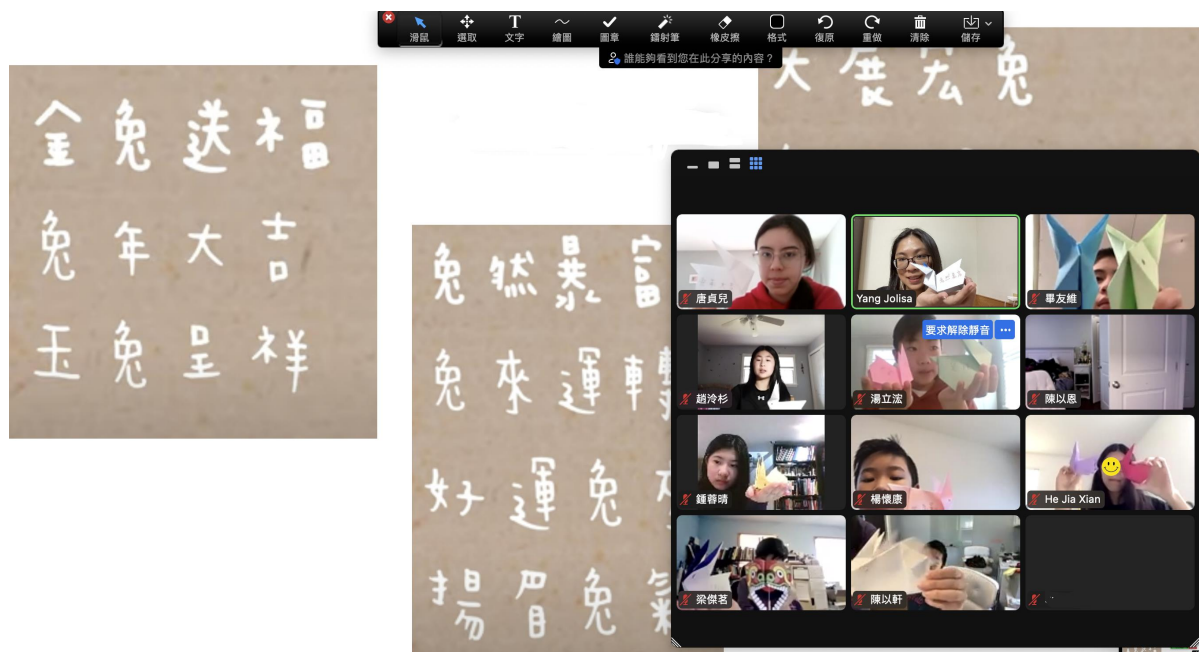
金兔送福
兔年大吉
玉兔呈祥

滑鼠 選取 文字 繪圖 圖章 鐳射筆 橡皮擦 格式 復原 重做 清除 儲存
誰能夠看到您在此分享的內容？

大展宏兔

兔然暴富
兔來運轉
好運兔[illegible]
揚眉兔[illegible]

唐貞兒
Yang Jolisa
畢友維
趙泠杉
要求解除靜音
湯立浤
陳以恩
鍾萼晴
楊懷康
He Jia Xian
梁傑著
陳以軒
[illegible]